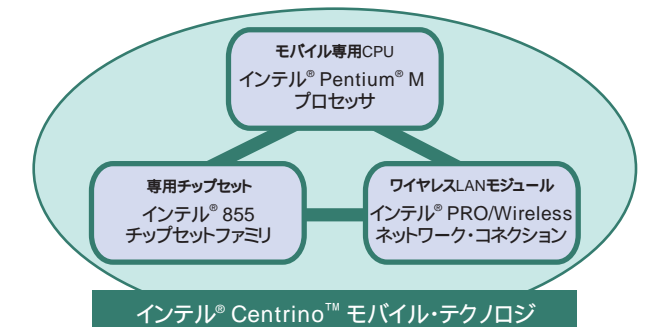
モバイル専用CPU
インテル® Pentium® M
プロセッサ

専用チップセット
インテル® 855
チップセットファミリ

ワイヤレスLANモジュール
インテル® PRO/Wireless
ネットワーク・コネクション

インテル® Centrino™ モバイル・テクノロジ